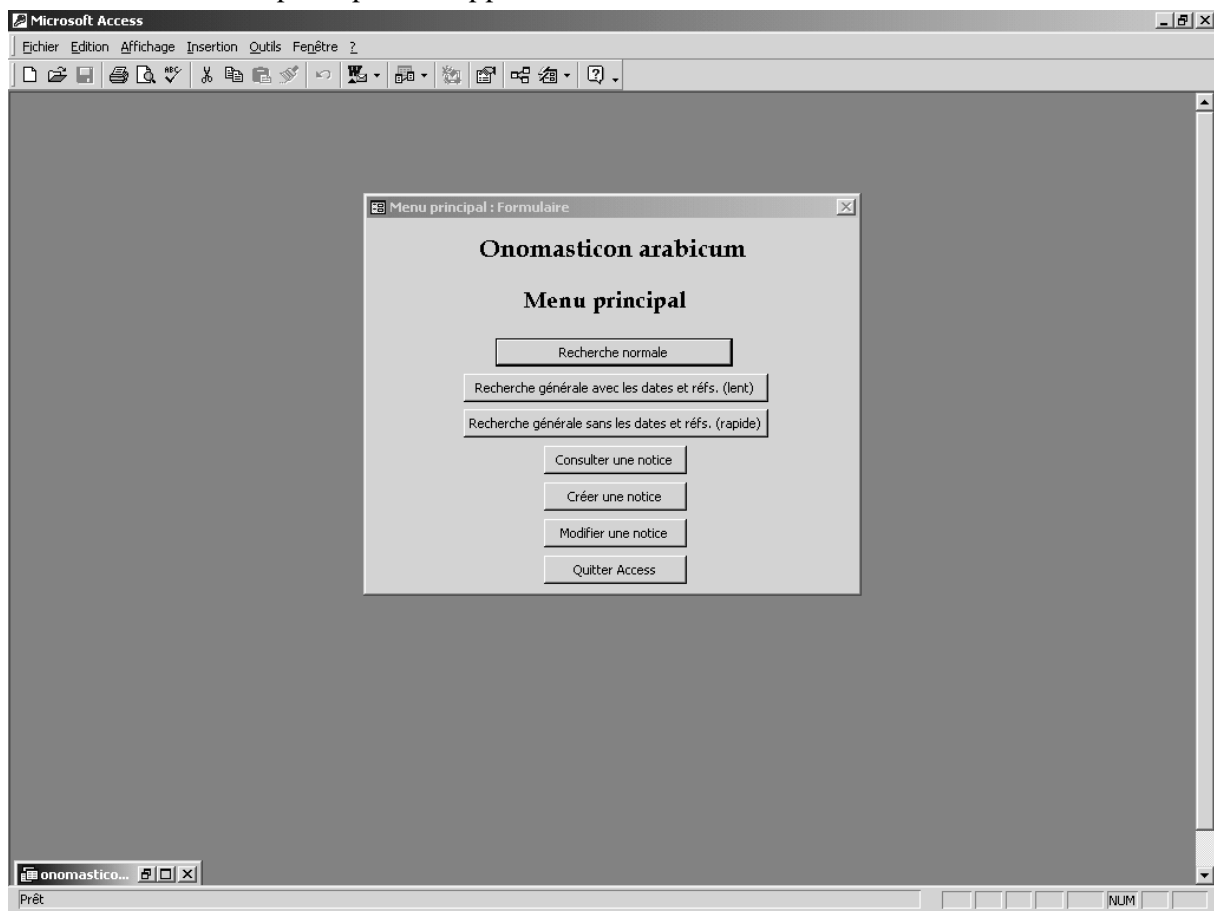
Microsoft Access

Fichier Edition Affichage Insertion Outils Fenêtre ?

Menu principal : Formulaire

Onomasticon arabicum

Menu principal

Recherche normale

Recherche générale avec les dates et réfs. (lent)

Recherche générale sans les dates et réfs. (rapide)

Consulter une notice

Créer une notice

Modifier une notice

Quitter Access

onomastico...

Prêt

NUM